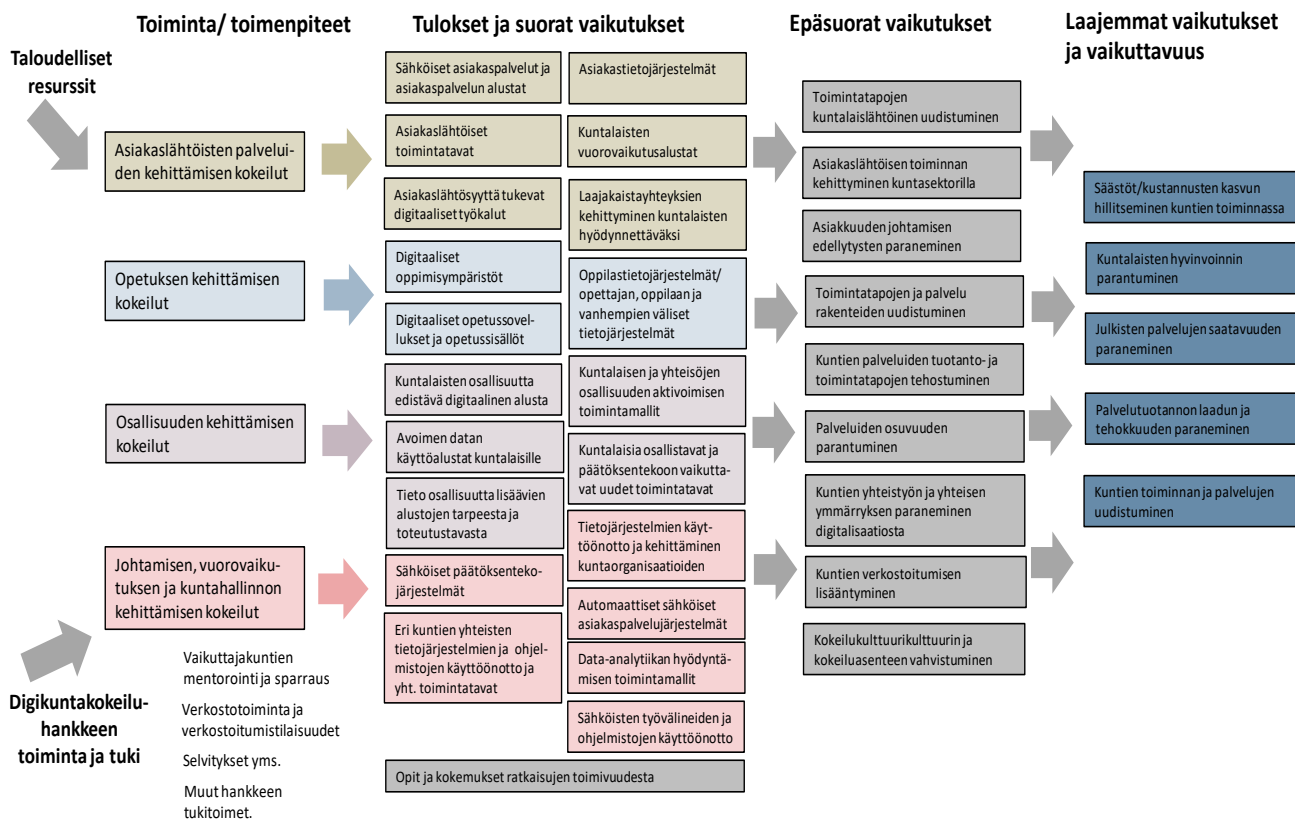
Toiminta/ toimenpiteet

Tulokset ja suorat vaikutukset

Epäsuorat vaikutukset

Laajemmat vaikutukset ja vaikuttavuus

Taloudelliset resurssit

Asiakaslähtöisten palveluiden kehittämisen kokeilut

Opetuksen kehittämisen kokeilut

Osallisuuden kehittämisen kokeilut

Johtamisen, vuorovaikutuksen ja kuntahallinnon kehittämisen kokeilut

Digikuntakokeiluhankkeen toiminta ja tuki

Vaikuttajakuntien mentorointi ja sparraus

Verkostotoiminta ja verkostoitumistilaisuudet

Selvitykset yms.

Muut hankkeen tukitoimet.

Sähköiset asiakaspalvelut ja asiakaspalvelun alustat

Asiakastietojärjestelmät

Asiakaslähtöiset toimintatavat

Kuntalaisten vuorovaikutusalustat

Asiakaslähtösyyttä tukevat digitaaliset työkalut

Laajakaistayhteyksien kehittyminen kuntalaisten hyödynnettäväksi

Digitaaliset oppimisympäristöt

Oppilastietojärjestelmät/ opettajan, oppilaan ja vanhempien väliset tietojärjestelmät

Digitaaliset opetussovellukset ja opetussisällöt

Kuntalaisten osallisuutta edistävä digitaalinen alusta

Kuntalaisen ja yhteisöjen osallisuuden aktivoimisen toimintamallit

Avoimen datan käyttöalustat kuntalaisille

Kuntalaisia osallistavat ja päätöksentekoon vaikuttavat uudet toimintatavat

Tieto osallisuutta lisäävien alustojen tarpeesta ja toteutustavasta

Tietojärjestelmien käyttöönotto ja kehittäminen kuntaorganisaatioiden

Sähköiset päätöksentekojärjestelmät

Automaattiset sähköiset asiakaspalvelujärjestelmät

Eri kuntien yhteisten tietojärjestelmien ja ohjelmistojen käyttöönotto ja yht. toimintatavat

Data-analytiikan hyödyntämisen toimintamallit

Sähköisten työvälineiden ja ohjelmistojen käyttöönotto

Opit ja kokemukset ratkaisujen toimivuudesta

Toimintatapojen kuntalaislähtöinen uudistuminen

Asiakaslähtöisen toiminnan kehittyminen kuntasektorilla

Asiakkuuden johtamisen edellytysten paraneminen

Toimintatapojen ja palvelu rakenteiden uudistuminen

Kuntien palveluiden tuotanto- ja toimintatapojen tehostuminen

Palveluiden osuvuuden parantuminen

Kuntien yhteistyön ja yhteisen ymmärryksen paraneminen digitalisaatiosta

Kuntien verkostoitumisen lisääntyminen

Kokeilukulttuurikulttuurin ja kokeiluasenteen vahvistuminen

Säästöt/kustannusten kasvun hillitseminen kuntien toiminnassa

Kuntalaisten hyvinvoinnin parantuminen

Julkisten palvelujen saatavuuden paraneminen

Palvelutuotannon laadun ja tehokkuuden paraneminen

Kuntien toiminnan ja palvelujen uudistuminen